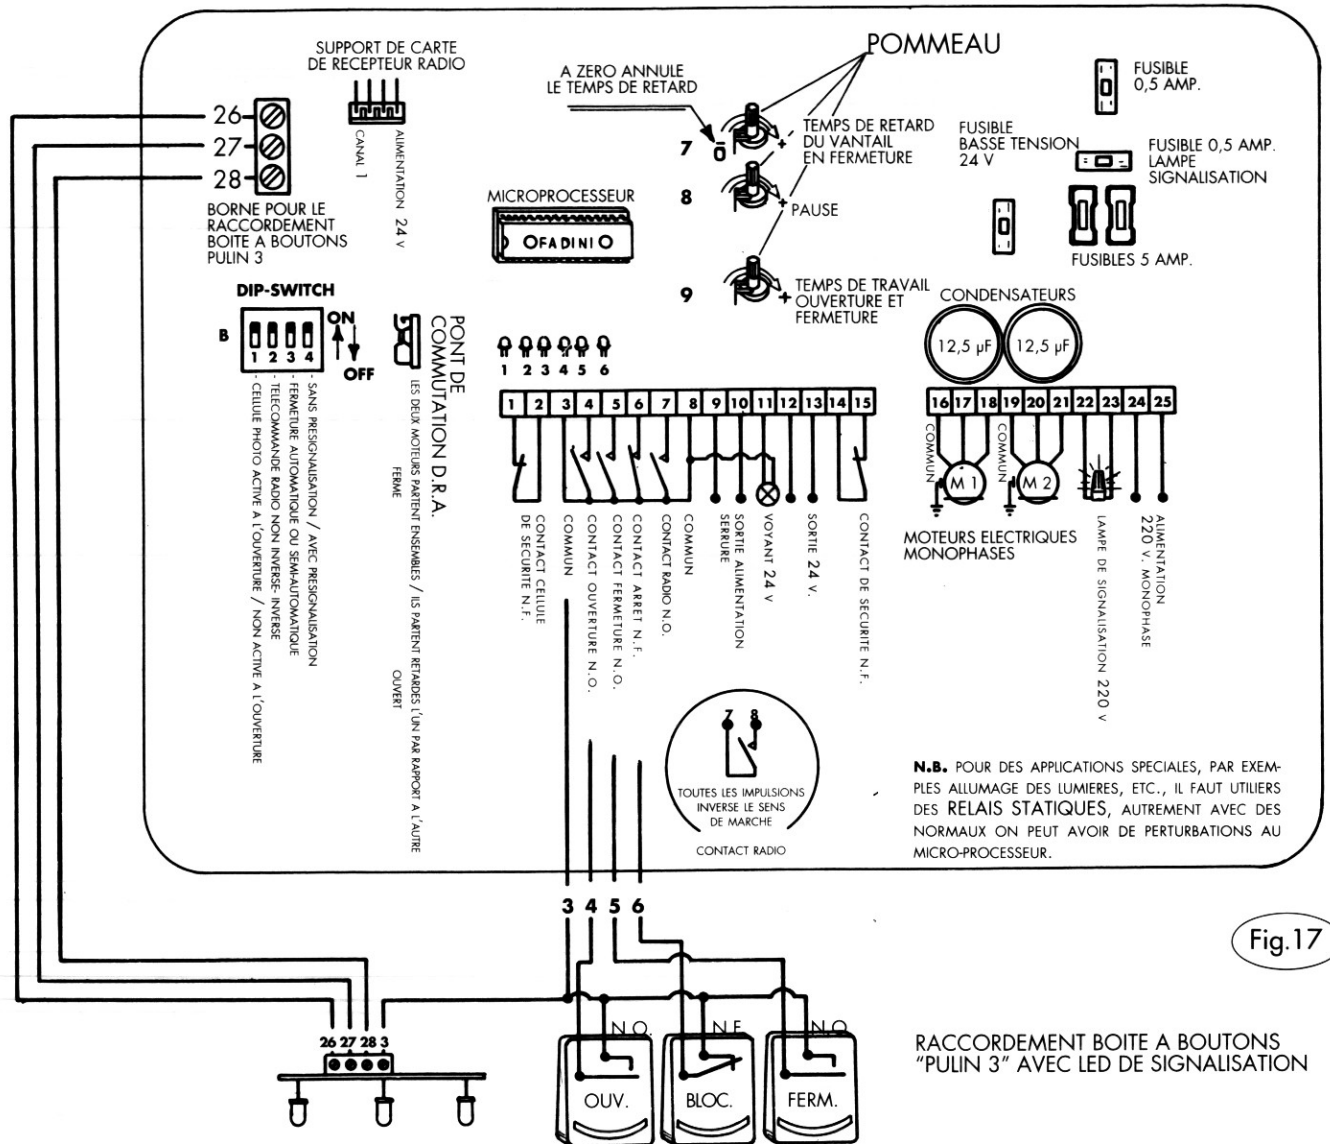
SUPPORT DE CARTE DE RECEPTEUR RADIO

CANAL 1

ALIMENTATION 24 V

26
27
28

BORNE POUR LE RACCORDEMENT BOITE A BOUTONS PULIN 3

A ZERO ANNULE LE TEMPS DE RETARD

POMMEAU

7 0 - +

TEMPS DE RETARD DU VANTAIL EN FERMETURE

8 +

PAUSE

9 +

TEMPS DE TRAVAIL OUVERTURE ET FERMETURE

MICROPROCESSEUR

OFADINI O

FUSIBLE 0,5 AMP.

FUSIBLE BASSE TENSION 24 V

FUSIBLE 0,5 AMP. LAMPE SIGNALISATION

FUSIBLES 5 AMP.

CONDENSATEURS

12,5 μF

12,5 μF

DIP-SWITCH

B

1 2 3 4

ON

OFF

- SANS PRESIGNALISATION / AVEC PRESIGNALISATION
- FERMETURE AUTOMATIQUE OU SEMI-AUTOMATIQUE
- TELECOMMANDE RADIO NON INVERSE- INVERSE
- CELLULE PHOTO ACTIVE A L'OUVERTURE / NON ACTIVE A L'OUVERTURE

PONT DE COMMUTATION D.R.A.

LES DEUX MOTEURS PARTENT ENSEMBLES / ILS PARTENT RETARDES L'UN PAR RAPPORT A L'AUTRE

FERME

OUVERT

1 2 3 4 5 6

| 1 | 2 | 3 | 4 | 5 | 6 | 7 | 8 | 9 | 10 | 11 | 12 | 13 | 14 | 15 |
|---|---|---|---|---|---|---|---|---|---|---|---|---|---|---|

CONTACT CELLULE DE SECURITE N.F.

COMMUN

CONTACT OUVERTURE N.O.

CONTACT FERMETURE N.O.

CONTACT ARRET N.F.

CONTACT RADIO N.O.

COMMUN

SERRURE

SORTIE ALIMENTATION

VOYANT 24 V

SORTIE 24 V.

CONTACT DE SECURITE N.F.

| 16 | 17 | 18 | 19 | 20 | 21 | 22 | 23 | 24 | 25 |
|---|---|---|---|---|---|---|---|---|---|

COMMUN

M 1

COMMUN

M 2

MOTEURS ELECTRIQUES MONOPHASES

LAMPE DE SIGNALISATION 220 V

ALIMENTATION 220 V. MONOPHASE

7 8

TOUTES LES IMPULSIONS INVERSE LE SENS DE MARCHE

CONTACT RADIO

N.B. POUR DES APPLICATIONS SPECIALES, PAR EXEMPLES ALLUMAGE DES LUMIERES, ETC., IL FAUT UTILIERS DES RELAIS STATIQUES, AUTREMENT AVEC DES NORMAUX ON PEUT AVOIR DE PERTURBATIONS AU MICRO-PROCESSEUR.

3 4 5 6

Fig.17

26 27 28 3

N.O.

N.F.

N.O.

OUV.

BLOC.

FERM.

RACCORDEMENT BOITE A BOUTONS "PULIN 3" AVEC LED DE SIGNALISATION